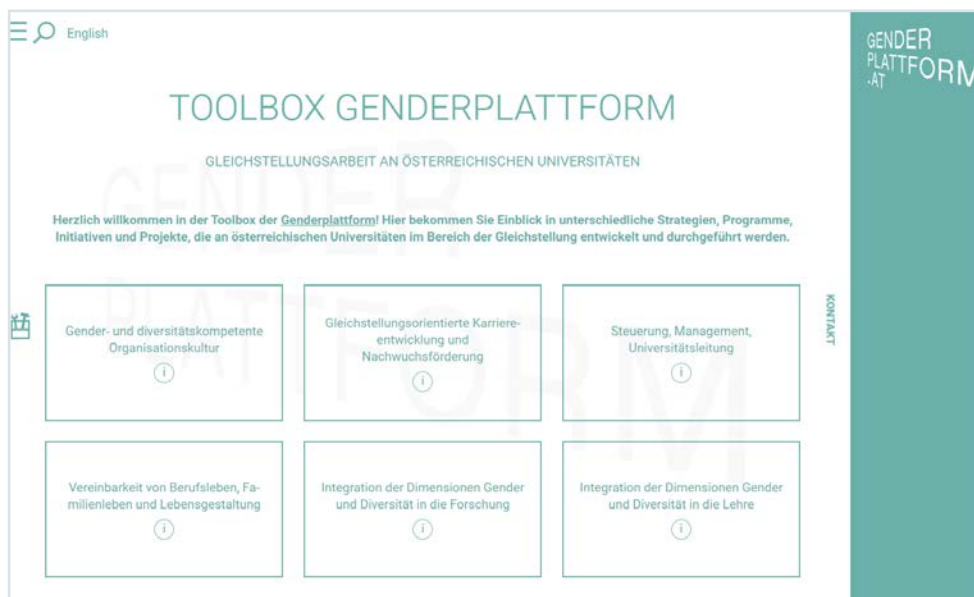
English

TOOLBOX GENDERPLATTFORM

GLEICHSTELLUNGSARBEIT AN ÖSTERREICHISCHEN UNIVERSITÄTEN

Herzlich willkommen in der Toolbox der Genderplattform! Hier bekommen Sie Einblick in unterschiedliche Strategien, Programme, Initiativen und Projekte, die an österreichischen Universitäten im Bereich der Gleichstellung entwickelt und durchgeführt werden.

Gender- und diversitätskompetente Organisationskultur
i

Gleichstellungsorientierte Karriereentwicklung und Nachwuchsförderung
i

Steuerung, Management, Universitätsleitung
i

Vereinbarkeit von Berufsleben, Familienleben und Lebensgestaltung
i

Integration der Dimensionen Gender und Diversität in die Forschung
i

Integration der Dimensionen Gender und Diversität in die Lehre
i

KONTAKT

GENDER PLATTFORM .AT